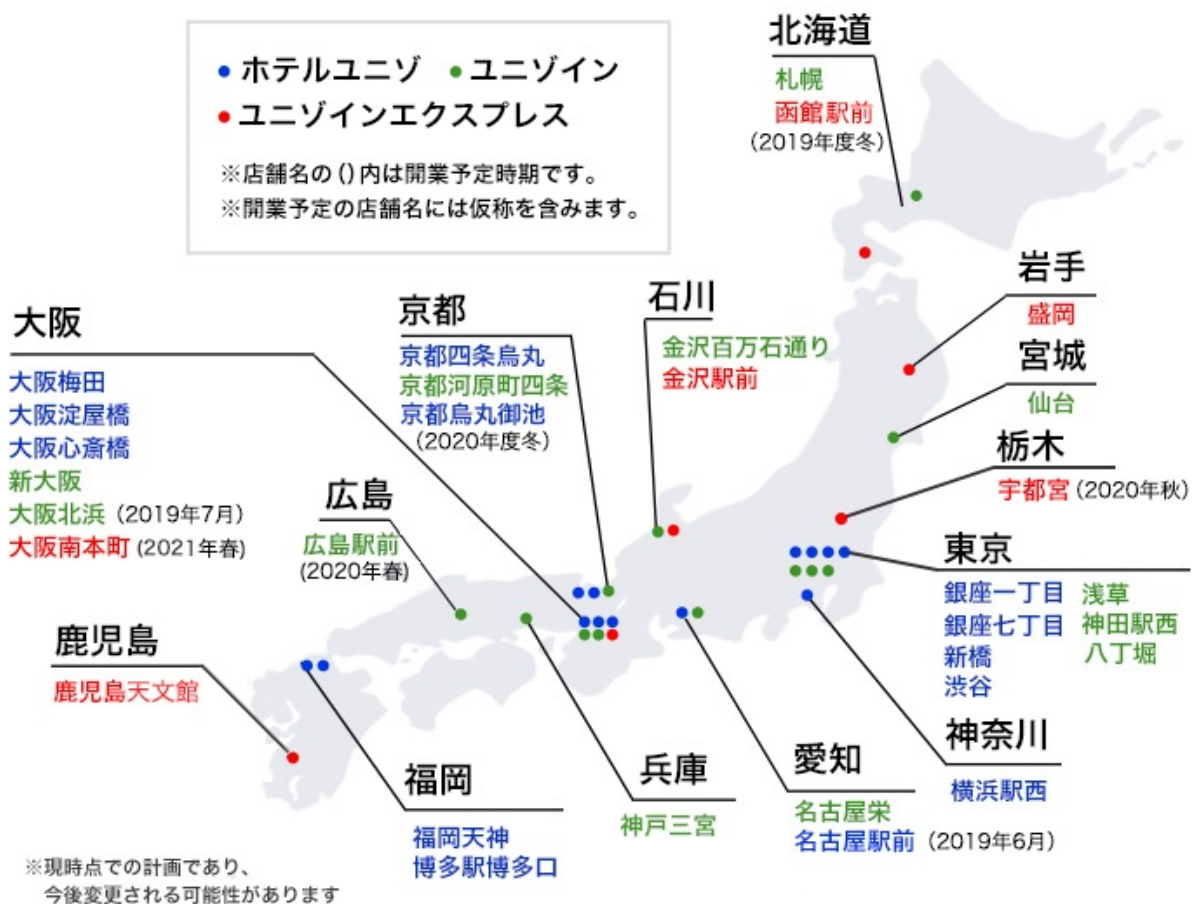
• ホテルユニゾ • ユニゾイン
• ユニゾインエクスプレス

※店舗名の()内は開業予定時期です。
※開業予定の店舗名には仮称を含みます。

北海道
札幌
函館駅前
(2019年度冬)

岩手
盛岡

宮城
仙台

栃木
宇都宮 (2020年秋)

東京
銀座一丁目
銀座七丁目
新橋
渋谷
浅草
神田駅西
八丁堀

神奈川
横浜駅西

愛知
名古屋栄
名古屋駅前 (2019年6月)

兵庫
神戸三宮

福岡
福岡天神
博多駅博多口

鹿児島
鹿児島天文館

広島
広島駅前
(2020年春)

大阪
大阪梅田
大阪淀屋橋
大阪心斎橋
新大阪
大阪北浜 (2019年7月)
大阪南本町 (2021年春)

京都
京都四条烏丸
京都河原町四条
京都烏丸御池
(2020年度冬)

石川
金沢百万石通り
金沢駅前

※現時点での計画であり、
今後変更される可能性があります